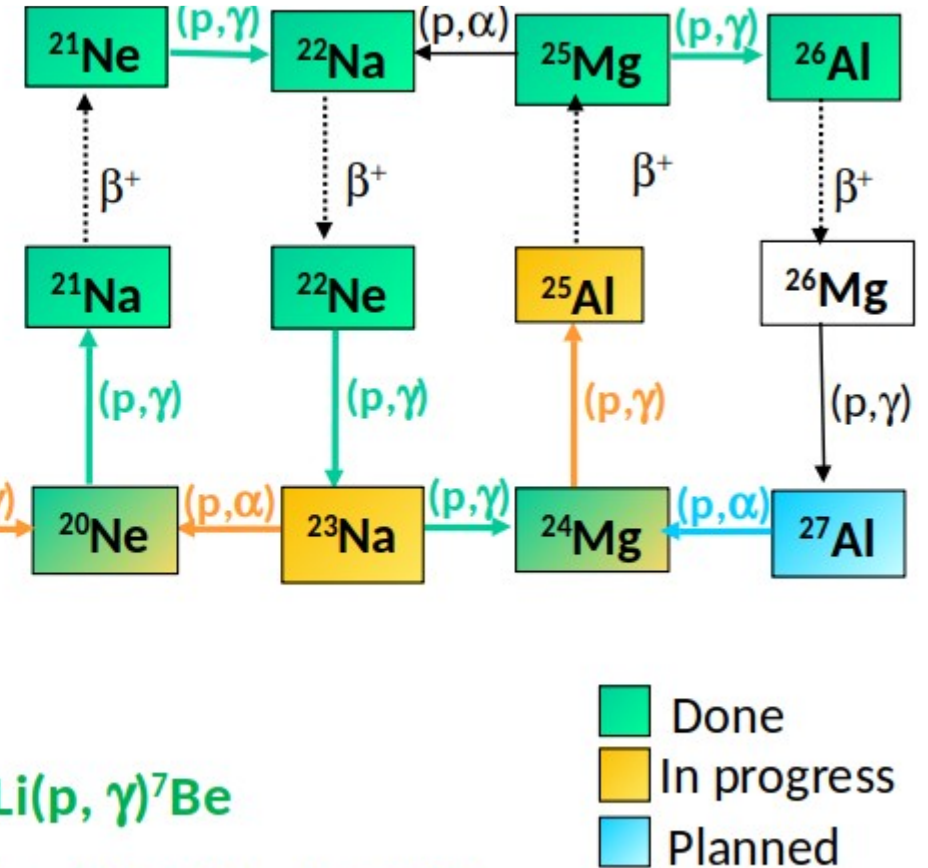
$^{21}$Ne (p,γ) $^{22}$Na (p,α) $^{25}$Mg (p,γ) $^{26}$Al

β$^+$ β$^+$ β$^+$ β$^+$

$^{21}$Na $^{22}$Ne $^{25}$Al $^{26}$Mg

(p,γ) (p,γ) (p,γ) (p,γ)

γ) $^{20}$Ne (p,α) $^{23}$Na (p,γ) $^{24}$Mg (p,α) $^{27}$Al

Done
In progress
Planned

Li(p, γ)$^7$Be